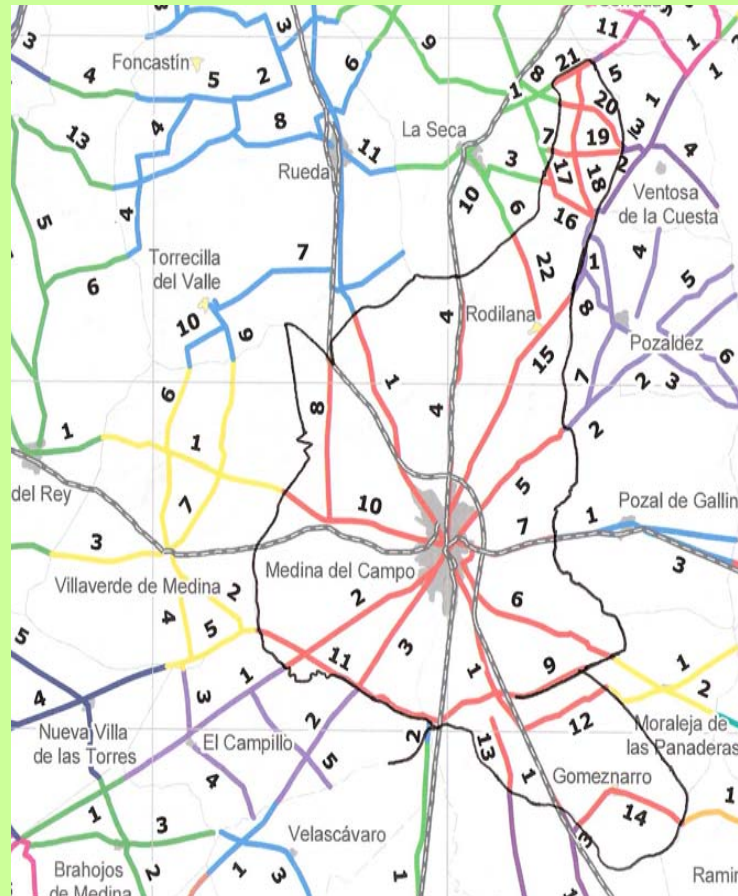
Foncastín
La Seca
Rueda
Ventosa de la Cuesta
Torrecilla del Valle
Rodilana
Pozaldez
del Rey
Pozal de Gallin
Villaverde de Medina
Medina del Campo
Moraleja de las Panaderas
Nueva Villa de las Torres
El Campillo
Gomeznarro
Velascávaro
Brahojos de Medina
Ramir
11
1
1
3
4
5
2
3
6
9
8
21
5
20
1
13
4
8
11
7
19
3
4
3
10
6
17
18
5
4
16
7
22
1
4
6
10
6
4
8
15
5
6
6
1
9
8
4
1
2
3
7
2
1
1
7
10
5
7
1
3
3
2
6
5
2
4
5
11
3
1
9
1
2
4
1
3
2
12
2
13
5
4
1
1
3
14
1
1
2
1
3
1